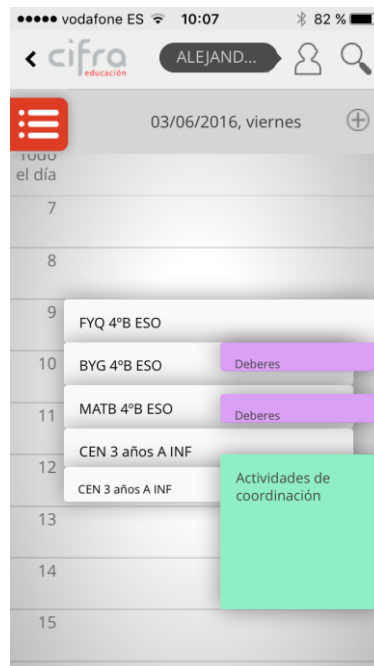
●●●●● vodafone ES 10:07 82 %

< cifra educación ALEJAND...

03/06/2016, viernes

Todo el día

7

8

9 FYQ 4ºB ESO

10 BYG 4ºB ESO Deberes

11 MATB 4ºB ESO Deberes

12 CEN 3 años A INF

CEN 3 años A INF

Actividades de coordinación

13

14

15